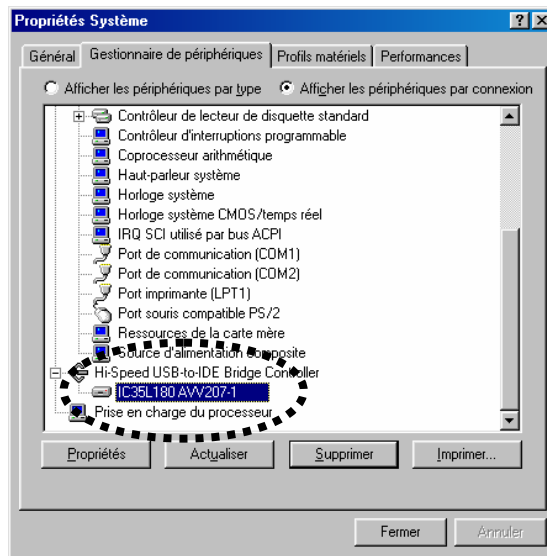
Propriétés Système

?
X

Général | Gestionnaire de périphériques | Profils matériels | Performances

Afficher les périphériques par type
Afficher les périphériques par connexion

Contrôleur de lecteur de disquette standard
Contrôleur d'interruptions programmable
Coprocesseur arithmétique
Haut-parleur système
Horloge système
Horloge système CMOS/temps réel
IRQ SCI utilisé par bus ACPI
Port de communication (COM1)
Port de communication (COM2)
Port imprimante (LPT1)
Port souris compatible PS/2
Ressources de la carte mère
Source d'alimentation composite
Hi-Speed USB-to-IDE Bridge Controller
IC35L180 AVV207-1
Prise en charge du processeur

Propriétés
Actualiser
Supprimer
Imprimer...

Fermer
Annuler